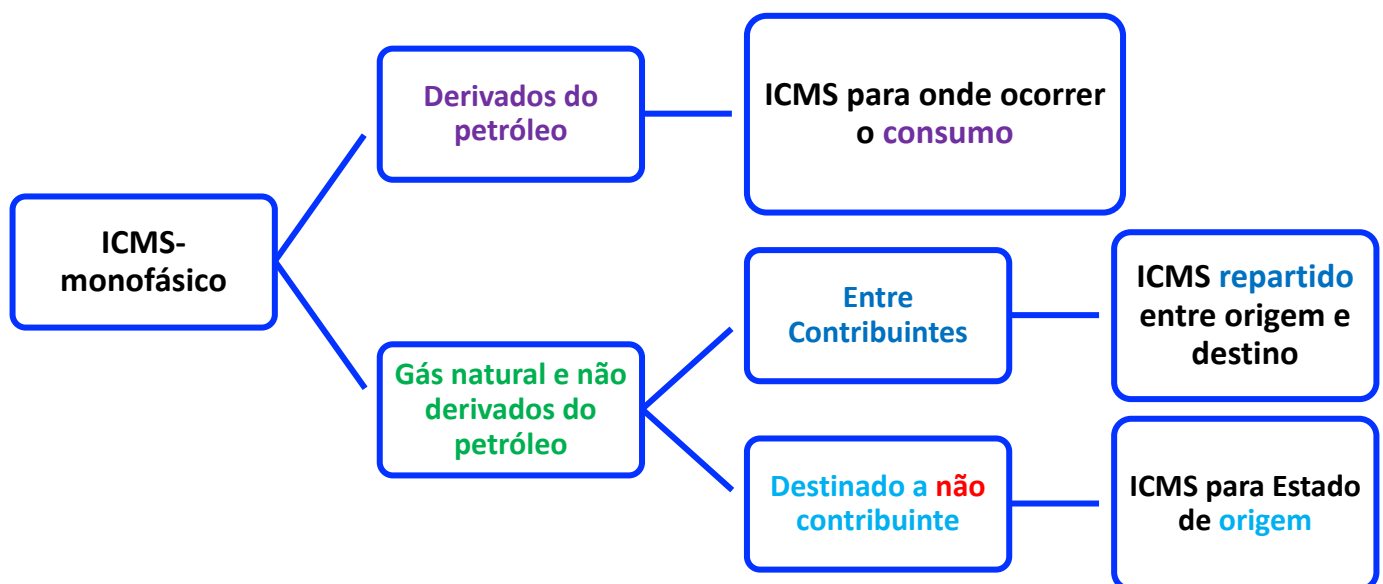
ICMS-monofásico

Derivados do petróleo

ICMS para onde ocorrer o consumo

Gás natural e não derivados do petróleo

Entre Contribuintes

ICMS repartido entre origem e destino

Destinado a não contribuinte

ICMS para Estado de origem